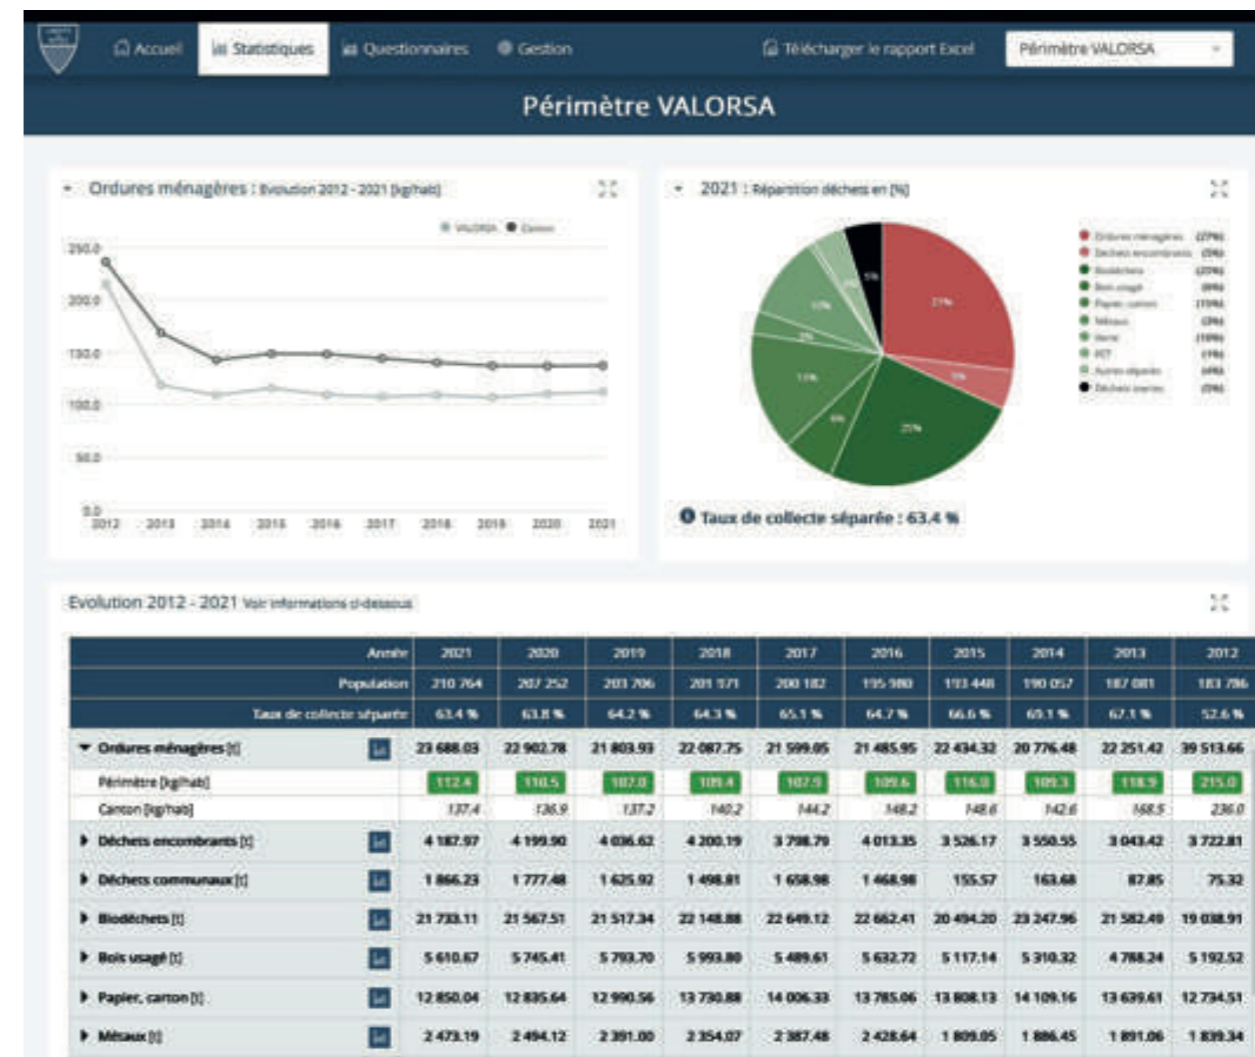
Accueil Statistiques Questionnaires Gestion Télécharger le rapport Excel Périmètre VALORSA

Périmètre VALORSA

Ordures ménagères : Evolution 2012 - 2021 [kg/hab]

VALORSA Canton

250.0
200.0
150.0
100.0
50.0
0.0

2012 2013 2014 2015 2016 2017 2018 2019 2020 2021

2021 : Répartition déchets en [%]

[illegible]

Taux de collecte séparée : 63.4 %

Evolution 2012 - 2021 Voir informations ci-dessous

| Année | 2021 | 2020 | 2019 | 2018 | 2017 | 2016 | 2015 | 2014 | 2013 | 2012 |
|---|---|---|---|---|---|---|---|---|---|---|
| Population | 210 764 | 207 252 | 203 706 | 201 971 | 200 182 | 195 980 | 193 448 | 190 057 | 187 081 | 183 796 |
| Taux de collecte séparée | 63.4 % | 63.8 % | 64.2 % | 64.3 % | 65.1 % | 64.7 % | 66.6 % | 69.1 % | 67.1 % | 52.6 % |
| Ordures ménagères [t] | 23 688.03 | 22 902.78 | 21 803.93 | 22 087.75 | 21 599.05 | 21 485.95 | 22 434.32 | 20 776.48 | 22 251.42 | 39 513.66 |
| Périmètre [kg/hab] | 112.4 | 110.5 | 107.0 | 109.4 | 107.9 | 109.6 | 116.0 | 109.3 | 118.9 | 215.0 |
| Canton [kg/hab] | 137.4 | 136.9 | 137.2 | 140.2 | 144.2 | 148.2 | 148.6 | 142.6 | 168.5 | 236.0 |
| Déchets encombrants [t] | 4 187.97 | 4 199.90 | 4 036.62 | 4 200.19 | 3 798.79 | 4 013.35 | 3 526.17 | 3 550.55 | 3 043.42 | 3 722.81 |
| Déchets communaux [t] | 1 866.23 | 1 777.48 | 1 625.92 | 1 498.81 | 1 658.98 | 1 468.98 | 155.57 | 163.68 | 87.85 | 75.32 |
| Biodéchets [t] | 21 733.11 | 21 567.51 | 21 517.34 | 22 148.88 | 22 649.12 | 22 662.41 | 20 494.20 | 23 247.96 | 21 582.49 | 19 038.91 |
| Bois usagé [t] | 5 610.67 | 5 745.41 | 5 793.70 | 5 993.80 | 5 489.61 | 5 632.72 | 5 117.14 | 5 310.32 | 4 788.24 | 5 192.52 |
| Papier, carton [t] | 12 850.04 | 12 835.64 | 12 990.56 | 13 730.88 | 14 006.33 | 13 785.06 | 13 808.13 | 14 109.16 | 13 639.61 | 12 734.51 |
| Métaux [t] | 2 473.19 | 2 494.12 | 2 391.00 | 2 354.07 | 2 387.48 | 2 428.64 | 1 809.05 | 1 886.45 | 1 891.06 | 1 839.34 |